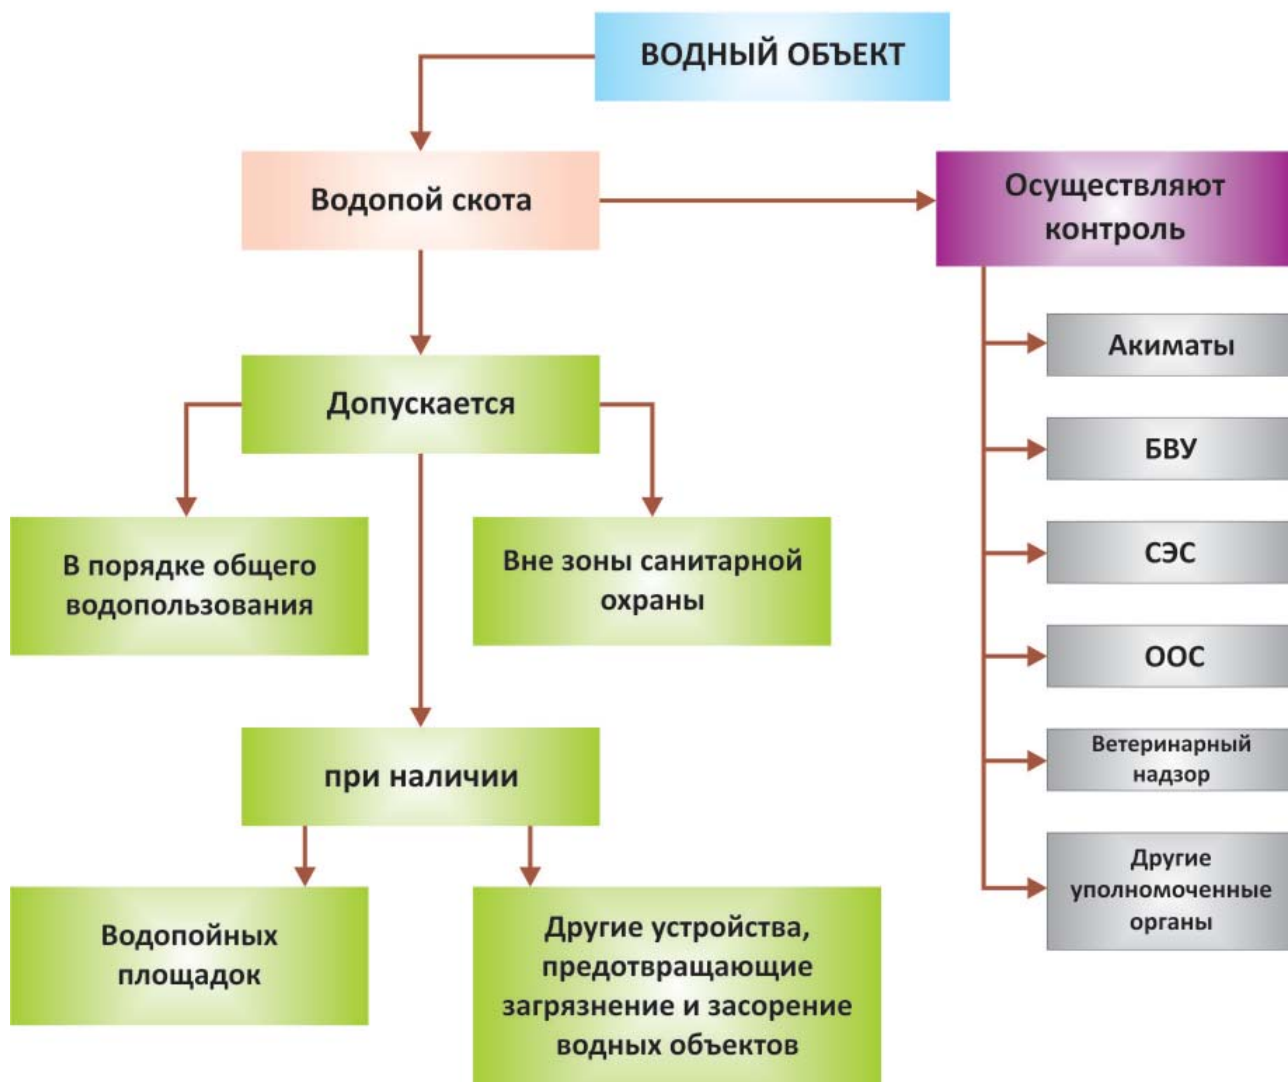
ВОДНЫЙ ОБЪЕКТ

Водопой скота

Осуществляют контроль

Акиматы

БВУ

СЭС

ООС

Ветеринарный надзор

Другие уполномоченные органы

Допускается

В порядке общего водопользования

Вне зоны санитарной охраны

при наличии

Водопойных площадок

Другие устройства, предотвращающие загрязнение и засорение водных объектов